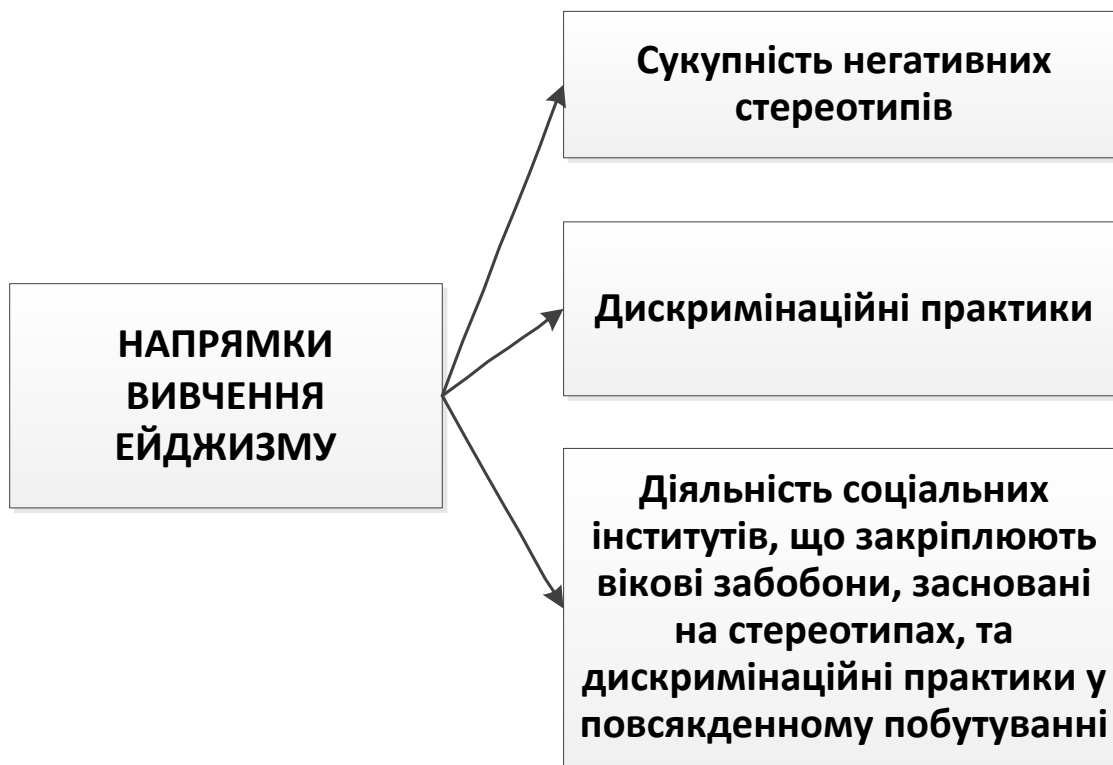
НАПРЯМКИ ВИВЧЕННЯ ЕЙДЖИЗМУ

Сукупність негативних стереотипів

Дискримінаційні практики

Діяльність соціальних інститутів, що закріплюють вікові забобони, засновані на стереотипах, та дискримінаційні практики у повсякденному побутуванні